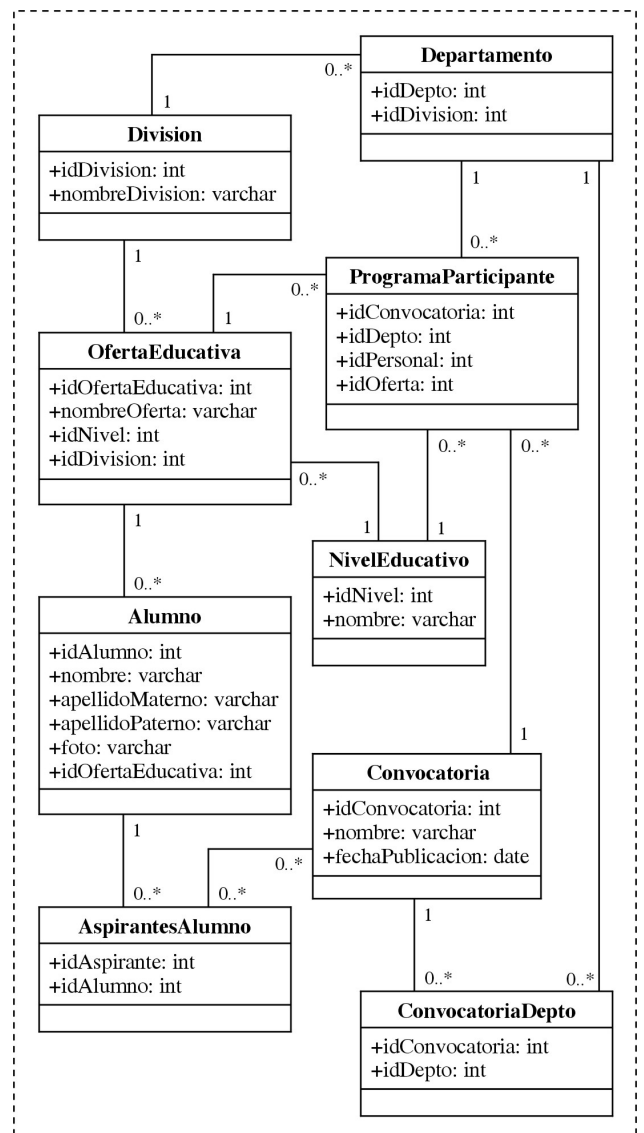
Departamento
+idDepto: int
+idDivision: int

Division
+idDivision: int
+nombreDivision: varchar

ProgramaParticipante
+idConvocatoria: int
+idDepto: int
+idPersonal: int
+idOferta: int

OfertaEducativa
+idOfertaEducativa: int
+nombreOferta: varchar
+idNivel: int
+idDivision: int

NivelEducativo
+idNivel: int
+nombre: varchar

Alumno
+idAlumno: int
+nombre: varchar
+apellidoMaterno: varchar
+apellidoPaterno: varchar
+foto: varchar
+idOfertaEducativa: int

Convocatoria
+idConvocatoria: int
+nombre: varchar
+fechaPublicacion: date

AspirantesAlumno
+idAspirante: int
+idAlumno: int

ConvocatoriaDepto
+idConvocatoria: int
+idDepto: int

0..* 1 1 1 1 0..* 0..* 1 0..* 1 0..* 0..* 0..* 1 1 1 0..* 1 1 0..* 0..* 0..* 1 0..* 0..*